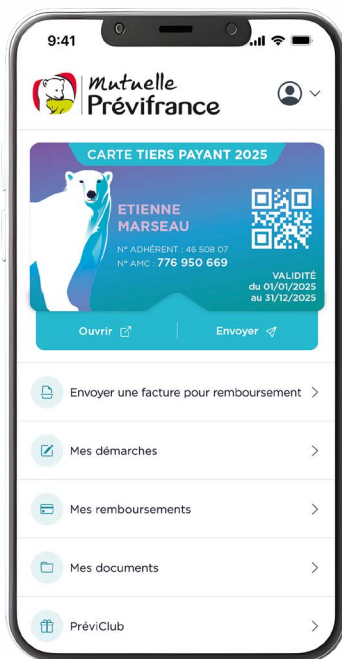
9:41

Mutuelle
Prévifrance

CARTE TIERS PAYANT 2025

ETIENNE
MARSEAU

N° ADHÉRENT : 46 508 07
N° AMC : 776 950 669

VALIDITÉ
du 01/01/2025
au 31/12/2025

Ouvrir

Envoyer

Envoyer une facture pour remboursement

Mes démarches

Mes remboursements

Mes documents

PréviClub